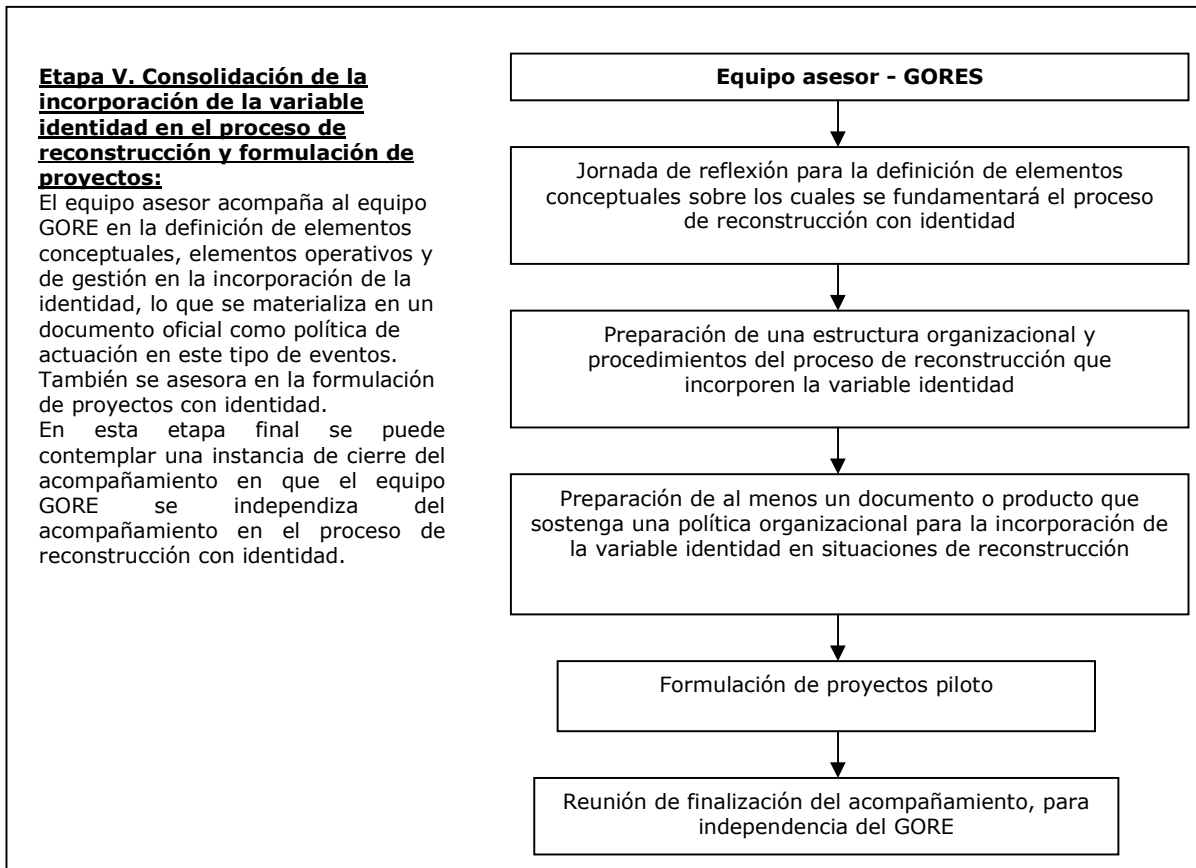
**Etapa V. Consolidación de la incorporación de la variable identidad en el proceso de reconstrucción y formulación de proyectos:**
El equipo asesor acompaña al equipo GORE en la definición de elementos conceptuales, elementos operativos y de gestión en la incorporación de la identidad, lo que se materializa en un documento oficial como política de actuación en este tipo de eventos. También se asesora en la formulación de proyectos con identidad.
En esta etapa final se puede contemplar una instancia de cierre del acompañamiento en que el equipo GORE se independiza del acompañamiento en el proceso de reconstrucción con identidad.

**Equipo asesor - GORES**

Jornada de reflexión para la definición de elementos conceptuales sobre los cuales se fundamentará el proceso de reconstrucción con identidad

Preparación de una estructura organizacional y procedimientos del proceso de reconstrucción que incorporen la variable identidad

Preparación de al menos un documento o producto que sostenga una política organizacional para la incorporación de la variable identidad en situaciones de reconstrucción

Formulación de proyectos piloto

Reunión de finalización del acompañamiento, para independencia del GORE